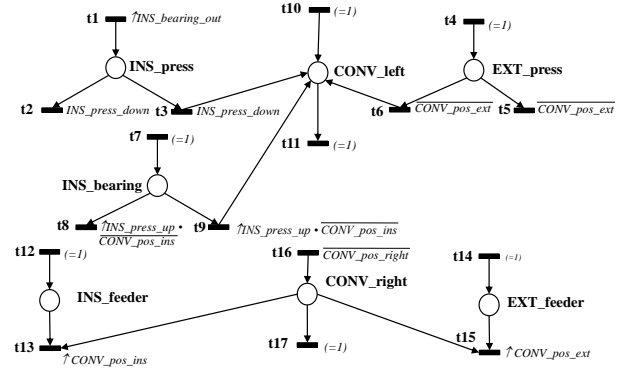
t1 $\uparrow$INS_bearing_out

INS_press

t2 INS_press_down

t3 INS_press_down

t10 (=1)

CONV_left

t11 (=1)

t4 (=1)

EXT_press

t6 CONV_pos_ext

t5 $\overline{CONV\_pos\_ext}$

t7 (=1)

INS_bearing

t8 $\uparrow$INS_press_up • $\overline{CONV\_pos\_ins}$

t9 $\uparrow$INS_press_up • $\overline{CONV\_pos\_ins}$

t12 (=1)

INS_feeder

t13 $\uparrow$CONV_pos_ins

t16 $\overline{CONV\_pos\_right}$

CONV_right

t17 (=1)

t14 (=1)

EXT_feeder

t15 $\uparrow$CONV_pos_ext